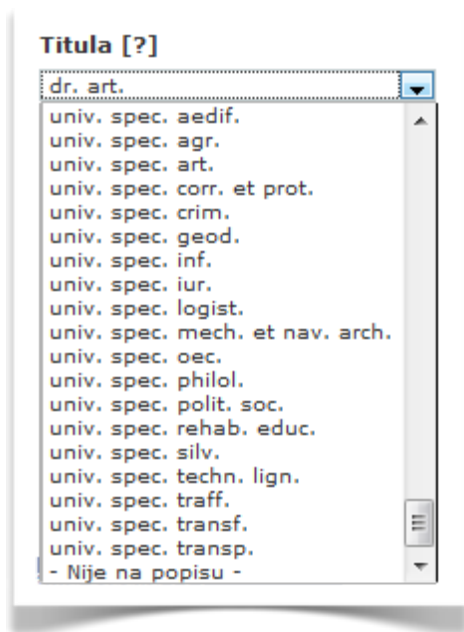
Titula [?]

dr. art.

univ. spec. aedif.
univ. spec. agr.
univ. spec. art.
univ. spec. corr. et prot.
univ. spec. crim.
univ. spec. geod.
univ. spec. inf.
univ. spec. iur.
univ. spec. logist.
univ. spec. mech. et nav. arch.
univ. spec. oec.
univ. spec. philol.
univ. spec. polit. soc.
univ. spec. rehab. educ.
univ. spec. silv.
univ. spec. techn. lign.
univ. spec. traff.
univ. spec. transf.
univ. spec. transp.
- Nije na popisu -